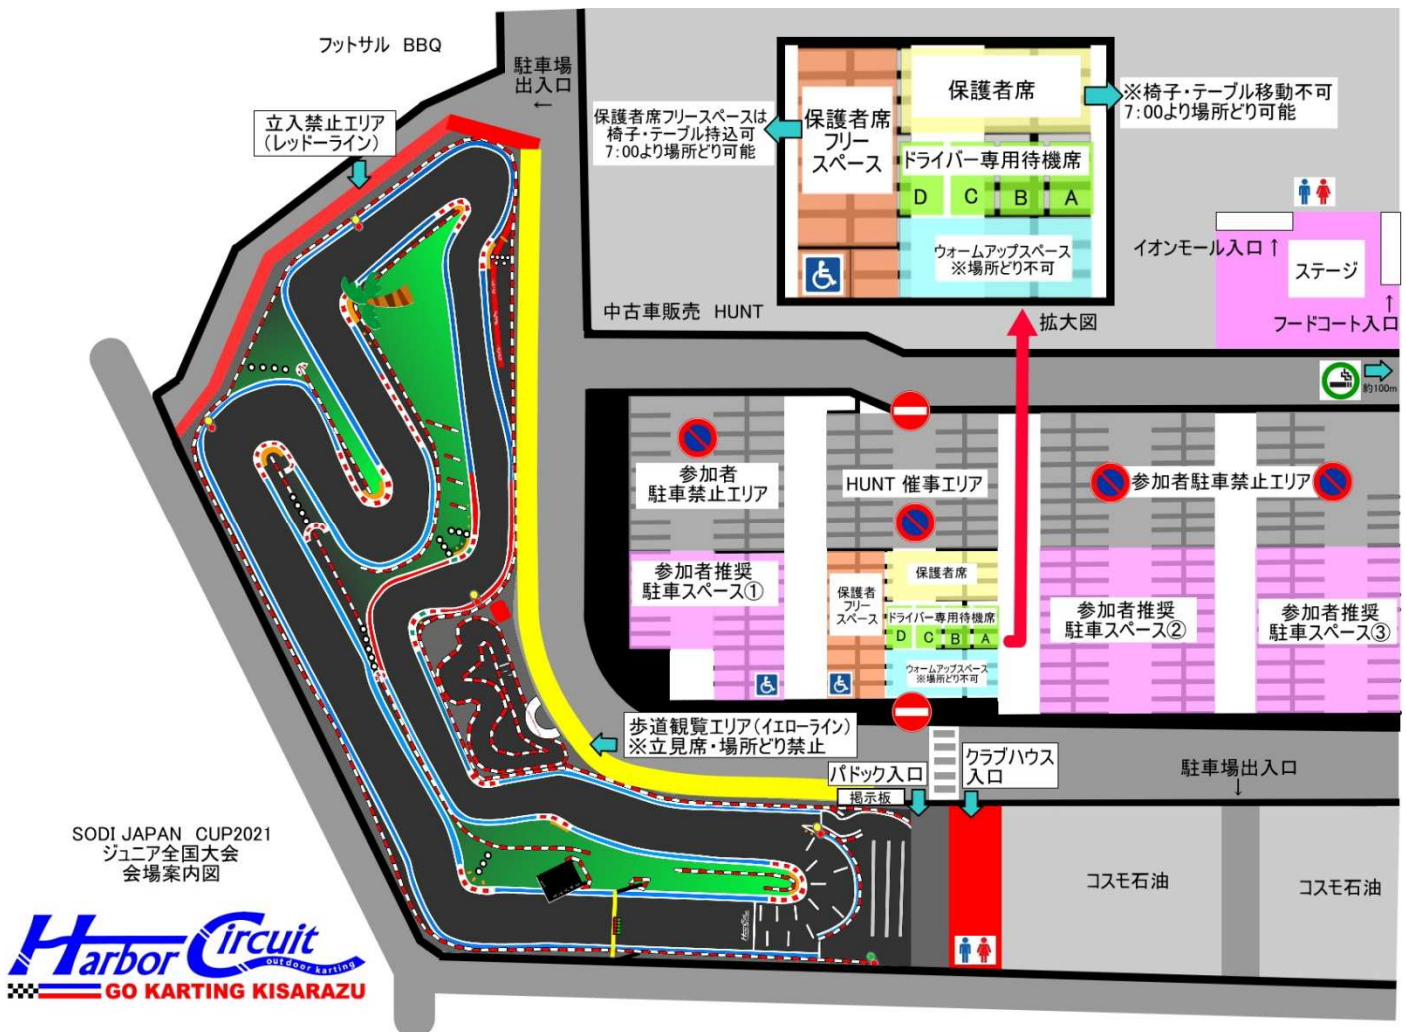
フットサル BBQ

駐車場
出入口
←

立入禁止エリア
(レッドーライン)

保護者席フリースペースは
椅子・テーブル持込可
7:00より場所どり可能

保護者席
フリー
スペース

保護者席

ドライバー専用待機席

D C B A

ウォームアップスペース
※場所どり不可

※椅子・テーブル移動不可
7:00より場所どり可能

イオンモール入口↑

ステージ

フードコート入口

中古車販売 HUNT

拡大図

約100m

参加者
駐車禁止エリア

HUNT 催事エリア

参加者駐車禁止エリア

参加者推奨
駐車スペース①

保護者席

保護者
フリー
スペース

ドライバー専用待機席

D C B A

ウォームアップスペース
※場所どり不可

参加者推奨
駐車スペース②

参加者推奨
駐車スペース③

歩道観覧エリア(イエローライン)
※立見席・場所どり禁止

パドック入口

掲示板

クラブハウス
入口

駐車場出入口
↓

SODI JAPAN CUP2021
ジュニア全国大会
会場案内図

コスモ石油

コスモ石油

Harbor Circuit
outdoor karting
GO KARTING KISARAZU